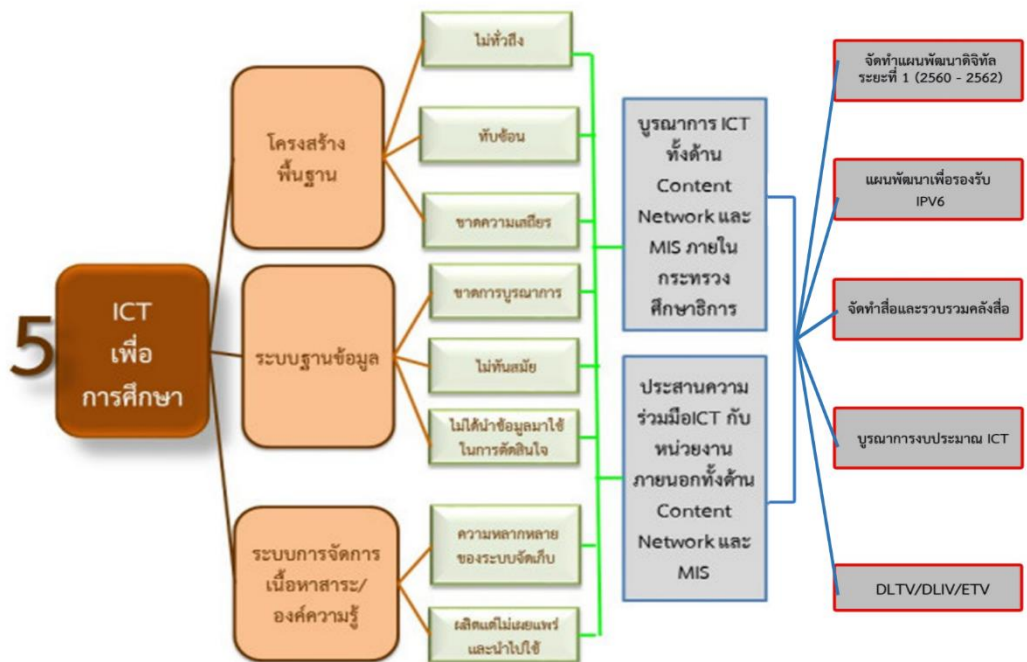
5

ICT
เพื่อ
การศึกษา

โครงสร้าง
พื้นฐาน

ไม่ทั่วถึง

ทับซ้อน

ขาดความเสถียร

ระบบฐานข้อมูล

ขาดการบูรณาการ

ไม่ทันสมัย

ไม่ได้นำข้อมูลมาใช้
ในการตัดสินใจ

ระบบการจัดการ
เนื้อหาสาระ/
องค์ความรู้

ความหลากหลาย
ของระบบจัดเก็บ

ผลิตแต่ไม่เผยแพร่
และนำไปใช้

บูรณาการ ICT
ทั้งด้าน
Content
Network และ
MIS ภายใน
กระทรวง
ศึกษาธิการ

ประสานความ
ร่วมมือICT กับ
หน่วยงาน
ภายนอกทั้งด้าน
Content
Network และ
MIS

จัดทำแผนพัฒนาดิจิทัล
ระยะที่ 1 (2560 - 2562)

แผนพัฒนาเพื่อรองรับ
IPV6

จัดทำสื่อและรวบรวมคลังสื่อ

บูรณาการงบประมาณ ICT

DLTV/DLIV/ETV